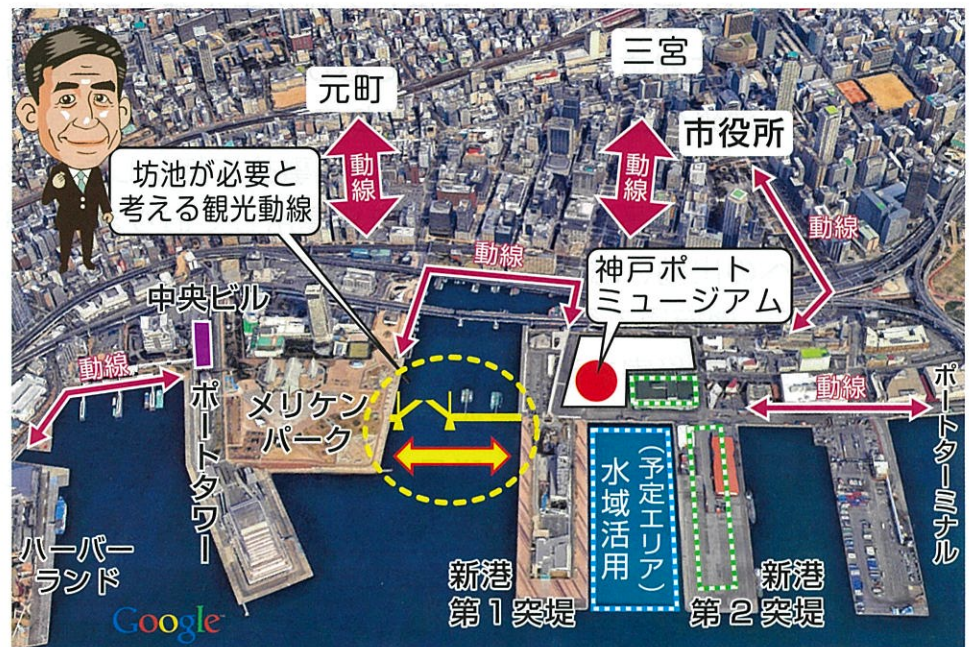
三宮

元町

市役所

坊池が必要と考える観光動線

動線

動線

動線

動線

神戸ポートミュージアム

中央ビル

動線

動線

ポートタワー

メリケンパーク

（予定エリア）水域活用

ポートターミナル

ハーバーランド

新港第１突堤

新港第２突堤

Google